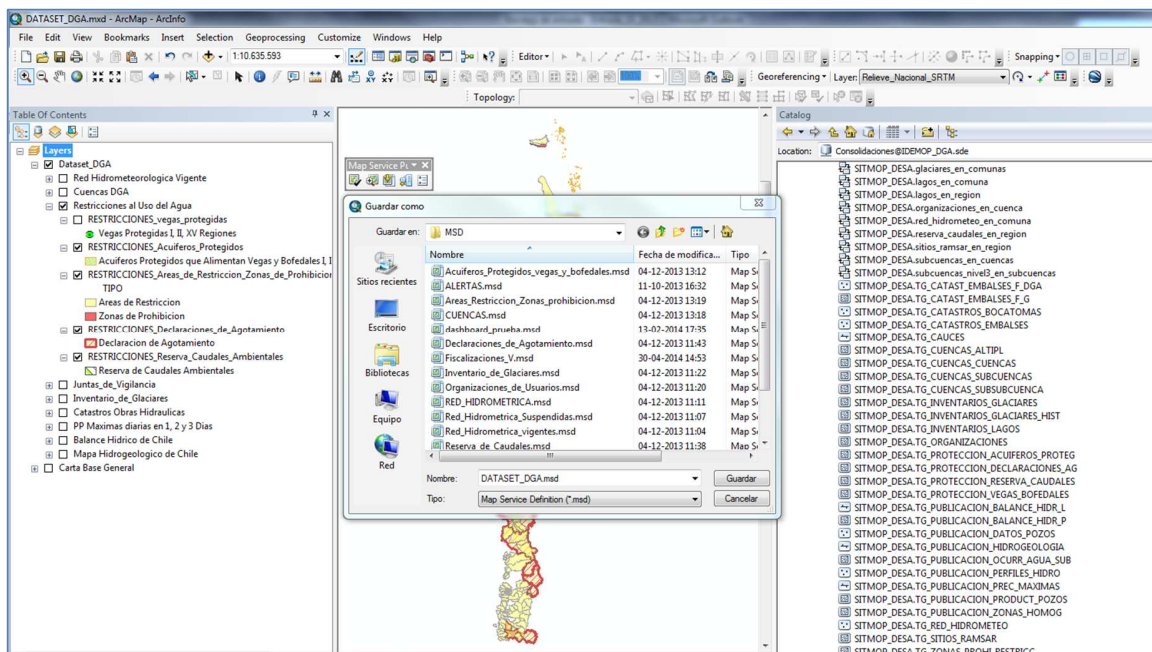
DATASET_DGA.mxd - ArcMap - ArcInfo

File Edit View Bookmarks Insert Selection Geoprocessing Customize Windows Help

1:10.635.593

Editor ▾

Snapping ▾

Georeferencing ▾ Layer: Relieve_Nacional_SRTM

Topology:

Table Of Contents

Layers
Dataset_DGA
Red Hidrometeorologica Vigente
Cuencas DGA
Restricciones al Uso del Agua
RESTRICCIONES_vegas_protegidas
Vegas Protegidas I, II, XV Regiones
RESTRICCIONES_Acuiferos_Protegidos
Acuiferos Protegidos que Alimentan Vegas y Bofedales I, I
RESTRICCIONES_Areas_de_Restriccion_Zonas_de_Prohibicion
TIPO
Areas de Restriccion
Zonas de Prohibicion
RESTRICCIONES_Declaraciones_de_Agotamiento
Declaracion de Agotamiento
RESTRICCIONES_Reserva_Caudales_Ambientales
Reserva de Caudales Ambientales
Juntas_de_Vigilancia
Inventario_de_Glaciares
Catastros Obras Hidraulicas
PP Maximas diarias en 1, 2 y 3 Dias
Balance Hidrico de Chile
Mapa Hidrogeologico de Chile
Carta Base General

Map Service Pt

Guardar como

Guardar en: MSD

| Nombre | Fecha de modifica... | Tipo |
|---|---|---|
| Acuiferos_Protegidos_vegas_y_bofedales.msd | 04-12-2013 13:12 | Map S |
| ALERTAS.msd | 11-10-2013 16:32 | Map S |
| Areas_Restriccion_Zonas_prohibicion.msd | 04-12-2013 13:19 | Map S |
| CUENCAS.msd | 04-12-2013 13:18 | Map S |
| dashboard_prueba.msd | 13-02-2014 17:35 | Map S |
| Declaraciones_de_Agotamiento.msd | 04-12-2013 11:43 | Map S |
| Fiscalizaciones_V.msd | 30-04-2014 14:53 | Map S |
| Inventario_de_Glaciares.msd | 04-12-2013 11:22 | Map S |
| Organizaciones_de_Usuarios.msd | 04-12-2013 11:20 | Map S |
| RED_HIDROMETRICA.msd | 04-12-2013 11:11 | Map S |
| Red_Hidrometrica_Suspendidas.msd | 04-12-2013 11:07 | Map S |
| Red_Hidrometrica_vigentes.msd | 04-12-2013 11:04 | Map S |
| Reserva_de_Caudales.msd | 04-12-2013 11:38 | Map S |

Sitios recientes
Escritorio
Bibliotecas
Equipo
Red

Nombre: DATASET_DGA.msd
Tipo: Map Service Definition (*.msd)
Guardar
Cancelar

Catalog

Location: Consolidaciones@IDEMOP_DGA.sde

SITMOP_DESA.glaciares_en_comunas
SITMOP_DESA.lagos_en_comuna
SITMOP_DESA.lagos_en_region
SITMOP_DESA.organizaciones_en_cuenca
SITMOP_DESA.red_hidrometeo_en_comuna
SITMOP_DESA.reserva_caudales_en_region
SITMOP_DESA.sitios_ramsar_en_region
SITMOP_DESA.subcuencas_en_cuencas
SITMOP_DESA.subcuencas_nivel3_en_subcuencas
SITMOP_DESA.TG_CATAST_EMBALSES_F_DGA
SITMOP_DESA.TG_CATAST_EMBALSES_F_G
SITMOP_DESA.TG_CATASTROS_BOCATOMAS
SITMOP_DESA.TG_CATASTROS_EMBALSES
SITMOP_DESA.TG_CAUCES
SITMOP_DESA.TG_CUENCAS_ALTIPL
SITMOP_DESA.TG_CUENCAS_CUENCAS
SITMOP_DESA.TG_CUENCAS_SUBCUENCAS
SITMOP_DESA.TG_CUENCAS_SUBSUBCUENCA
SITMOP_DESA.TG_INVENTARIOS_GLACIARES
SITMOP_DESA.TG_INVENTARIOS_GLACIARES_HIST
SITMOP_DESA.TG_INVENTARIOS_LAGOS
SITMOP_DESA.TG_ORGANIZACIONES
SITMOP_DESA.TG_PROTECCION_ACUIFEROS_PROTEG
SITMOP_DESA.TG_PROTECCION_DECLARACIONES_AG
SITMOP_DESA.TG_PROTECCION_RESERVA_CAUDALES
SITMOP_DESA.TG_PROTECCION_VEGAS_BOFEDALES
SITMOP_DESA.TG_PUBLICACION_BALANCE_HIDR_L
SITMOP_DESA.TG_PUBLICACION_BALANCE_HIDR_P
SITMOP_DESA.TG_PUBLICACION_DATOS_POZOS
SITMOP_DESA.TG_PUBLICACION_HIDROGEOLOGIA
SITMOP_DESA.TG_PUBLICACION_OCURR_AGUA_SUB
SITMOP_DESA.TG_PUBLICACION_PERFILES_HIDRO
SITMOP_DESA.TG_PUBLICACION_PREC_MAXIMAS
SITMOP_DESA.TG_PUBLICACION_PRODUCT_POZOS
SITMOP_DESA.TG_PUBLICACION_ZONAS_HOMOG
SITMOP_DESA.TG_RED_HIDROMETEO
SITMOP_DESA.TG_SITIOS_RAMSAR
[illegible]